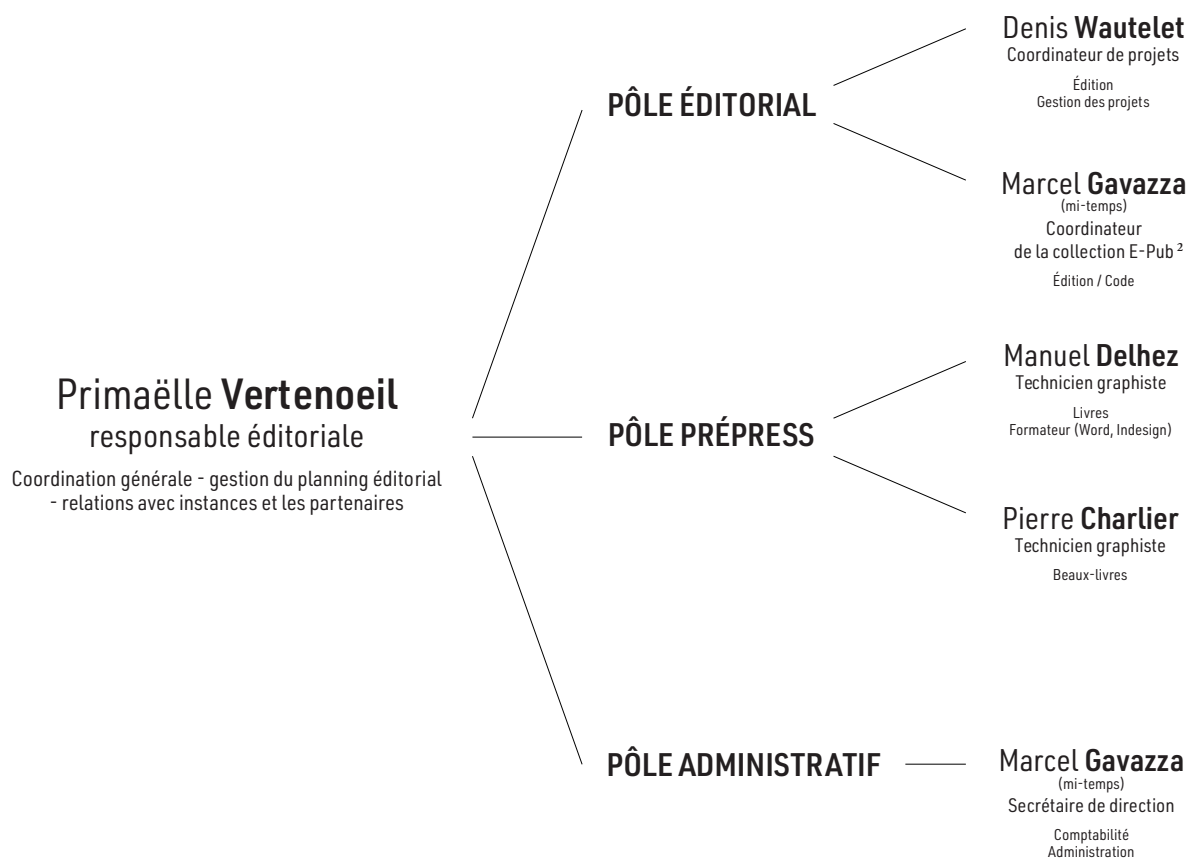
Primaëlle **Vertenoeil**
responsable éditoriale

Coordination générale - gestion du planning éditorial - relations avec instances et les partenaires

PÔLE ÉDITORIAL

Denis **Wautelet**
Coordinateur de projets
Édition
Gestion des projets

Marcel **Gavazza**
(mi-temps)
Coordinateur de la collection E-Pub $^2$
Édition / Code

PÔLE PRÉPRESS

Manuel **Delhez**
Technicien graphiste
Livres
Formateur (Word, Indesign)

Pierre **Charlier**
Technicien graphiste
Beaux-livres

PÔLE ADMINISTRATIF

Marcel **Gavazza**
(mi-temps)
Secrétaire de direction
Comptabilité
Administration